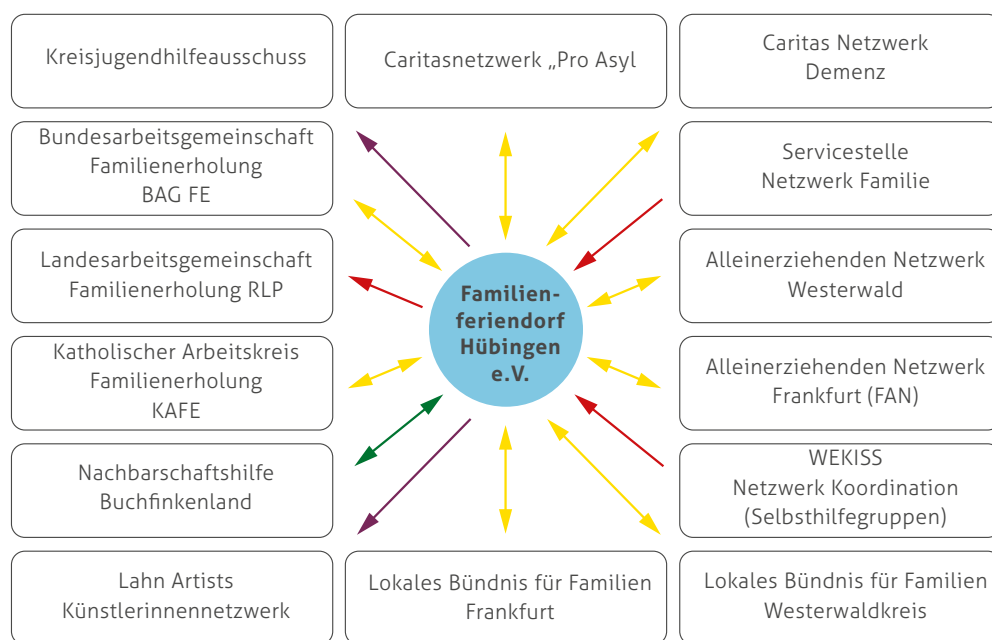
Kreisjugendhilfeausschuss

Caritasnetzwerk „Pro Asyl

Caritas Netzwerk Demenz

Bundesarbeitsgemeinschaft Familienerholung BAG FE

Servicestelle Netzwerk Familie

Landesarbeitsgemeinschaft Familienerholung RLP

Familienferiendorf Hübingen e.V.

Alleinerziehenden Netzwerk Westerwald

Katholischer Arbeitskreis Familienerholung KAFE

Alleinerziehenden Netzwerk Frankfurt (FAN)

Nachbarschaftshilfe Buchfinkenland

WEKISS Netzwerk Koordination (Selbsthilfegruppen)

Lahn Artists Künstlerinnennetzwerk

Lokales Bündnis für Familien Frankfurt

Lokales Bündnis für Familien Westerwaldkreis